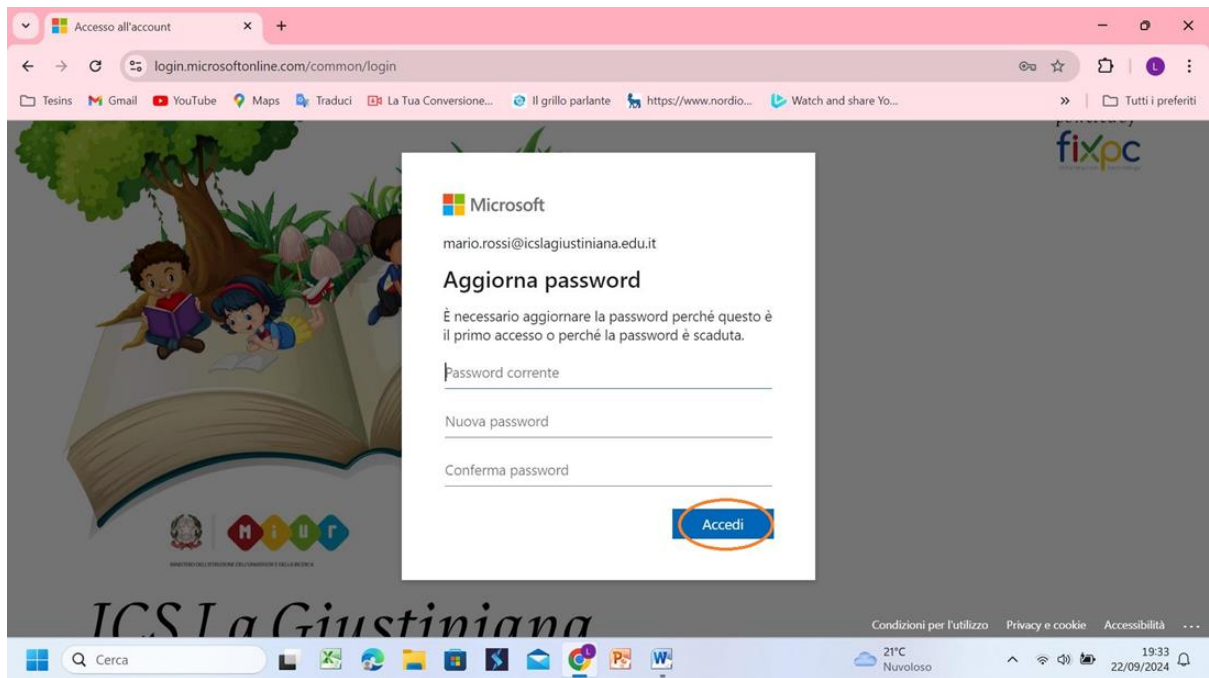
Accesso all'account

login.microsoftonline.com/common/login

Tesins Gmail YouTube Maps Traduci La Tua Conversione... Il grillo parlante https://www.nordio... Watch and share Yo... Tutti i preferiti

fixpc

Microsoft

mario.rossi@icslagiustiniana.edu.it

Aggiorna password

È necessario aggiornare la password perché questo è il primo accesso o perché la password è scaduta.

Password corrente

Nuova password

Conferma password

Accedi

MIUR

ICS La Giustiniana

Condizioni per l'utilizzo Privacy e cookie Accessibilità ...

Cerca

21°C Nuvoloso

19:33 22/09/2024